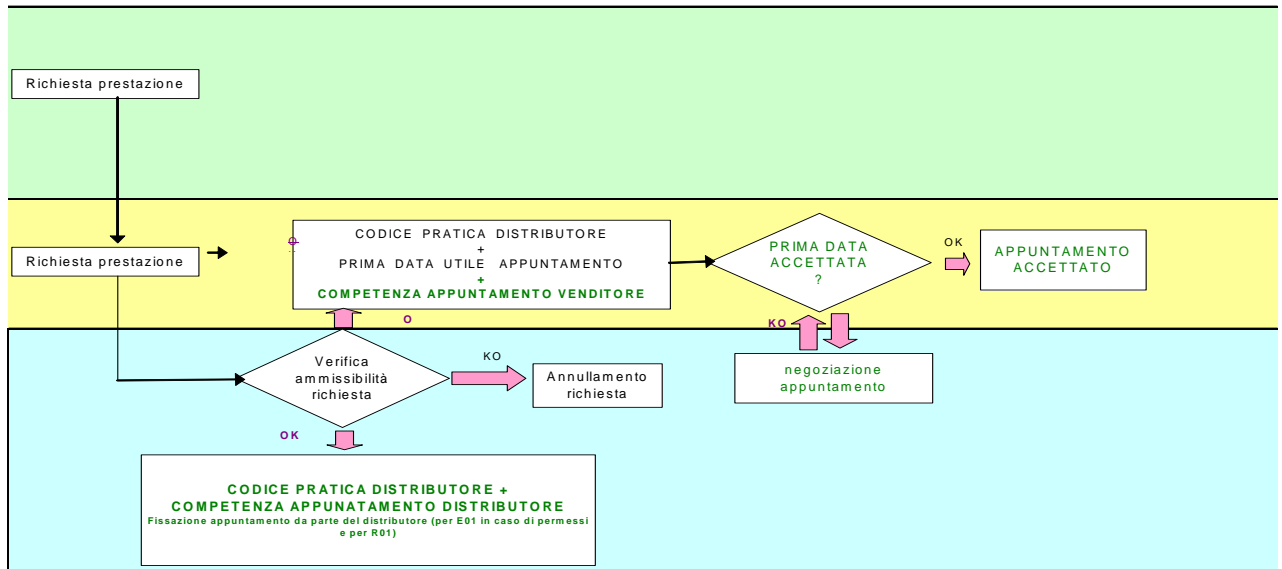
Richiesta prestazione

Richiesta prestazione

CODICE PRATICA DISTRIBUTORE
+
PRIMA DATA UTILE APPUNTAMENTO
+
COMPETENZA APPUNTAMENTO VENDITORE

PRIMA DATA ACCETTATA ?

OK

APPUNTAMENTO ACCETTATO

O

KO

Verifica ammissibilità richiesta

KO

Annullamento richiesta

negoziazione appuntamento

OK

CODICE PRATICA DISTRIBUTORE +
COMPETENZA APPUNATAMENTO DISTRIBUTORE
Fissazione appuntamento da parte del distributore (per E01 in caso di permessi e per R01)